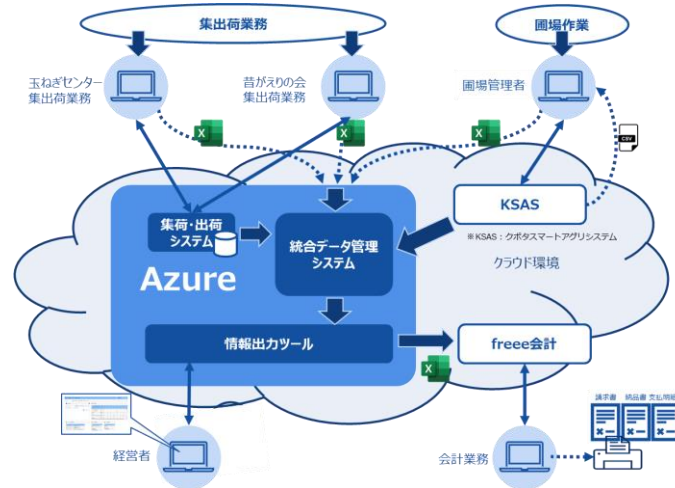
集出荷業務

圃場作業

玉ねぎセンター
集出荷業務

昔がえりの会
集出荷業務

圃場管理者

CSV

KSAS

※KSAS：クボタスマートアグリシステム

クラウド環境

集荷・出荷
システム

統合データ管理
システム

Azure

情報出力ツール

freee会計

請求書　納品書　支払明細

経営者

会計業務